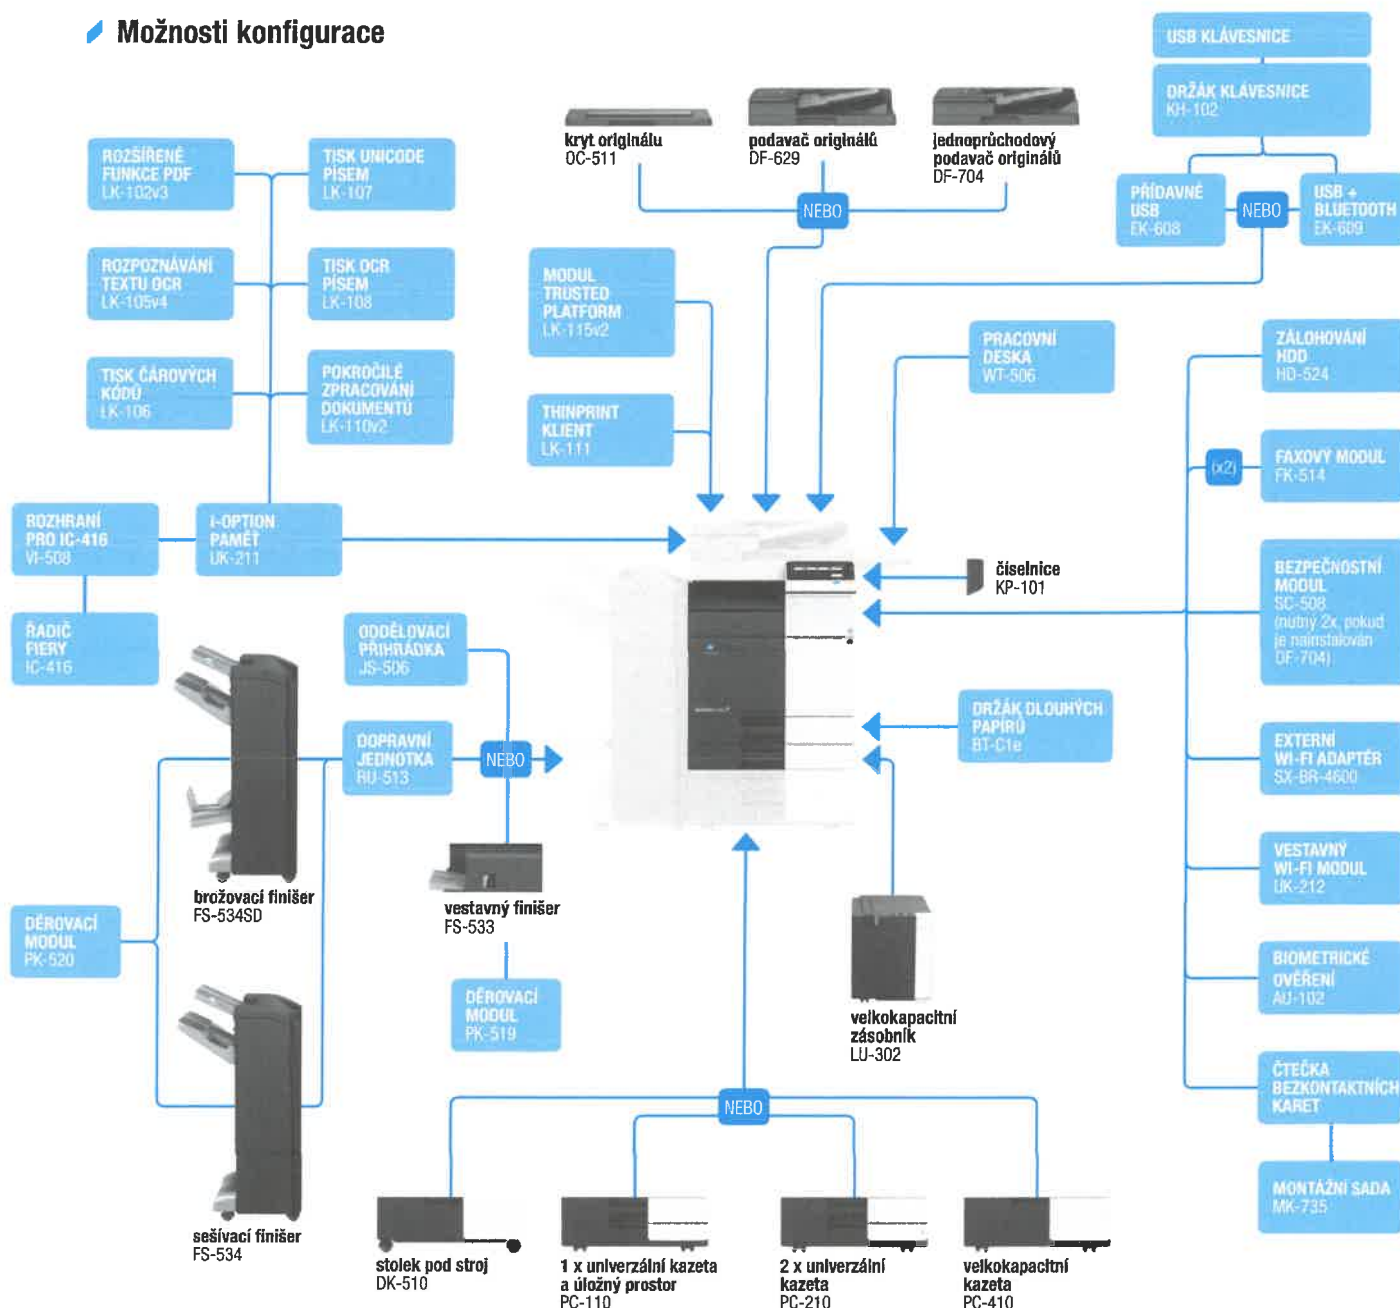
Možnosti konfigurace

USB KLÁVESNICE

DRŽÁK KLÁVESNICE
KH-102

kryt originálu
OC-511

podavač originálů
DF-629

jednoprůchodový podavač originálů
DF-704

NEBO

PŘÍDAVNÉ USB
EK-608

NEBO

USB + BLUETOOTH
EK-609

ROZŠÍŘENÉ FUNKCE PDF
LK-102v3

TISK UNICODE PÍSEM
LK-107

ROZPOZNÁVÁNÍ TEXTU OCR
LK-105v4

TISK OCR PÍSEM
LK-108

TISK ČÁROVÝCH KÓDŮ
LK-106

POKROČILÉ ZPRACOVÁNÍ DOKUMENTŮ
LK-110v2

MODUL TRUSTED PLATFORM
LK-115v2

THINPRINT KLIENT
LK-111

PRACOVNÍ DESKA
WT-506

ZÁLOHOVÁNÍ HDD
HD-524

(x2)

FAXOVÝ MODUL
FK-514

ROZHRANÍ PRO IC-416
VI-508

I-OPTION PAMĚŤ
UK-211

číselnice
KP-101

BEZPEČNOSTNÍ MODUL
SC-508
(nutný 2x, pokud je nainstalován DF-704)

ŘADIČ FIERY
IC-416

ODDĚLOVACÍ PŘIHRÁDKA
JS-506

DOPRAVNÍ JEDNOTKA
RU-513

NEBO

DRŽÁK DLOUHÝCH PAPÍRŮ
BT-C1e

EXTERNÍ WI-FI ADAPTÉR
SX-BR-4600

brožovací finišer
FS-534SD

vestavný finišer
FS-533

VESTAVNÝ WI-FI MODUL
UK-212

DĚROVACÍ MODUL
PK-520

DĚROVACÍ MODUL
PK-519

velkokapacitní zásobník
LU-302

BIOMETRICKÉ OVĚŘENÍ
AU-102

NEBO

ČTEČKA BEZKONTAKTNÍCH KARET

MONTÁŽNÍ SADA
MK-735

sešívací finišer
FS-534

stolek pod stroj
DK-510

1 x univerzální kazeta a úložný prostor
PC-110

2 x univerzální kazeta
PC-210

velkokapacitní kazeta
PC-410